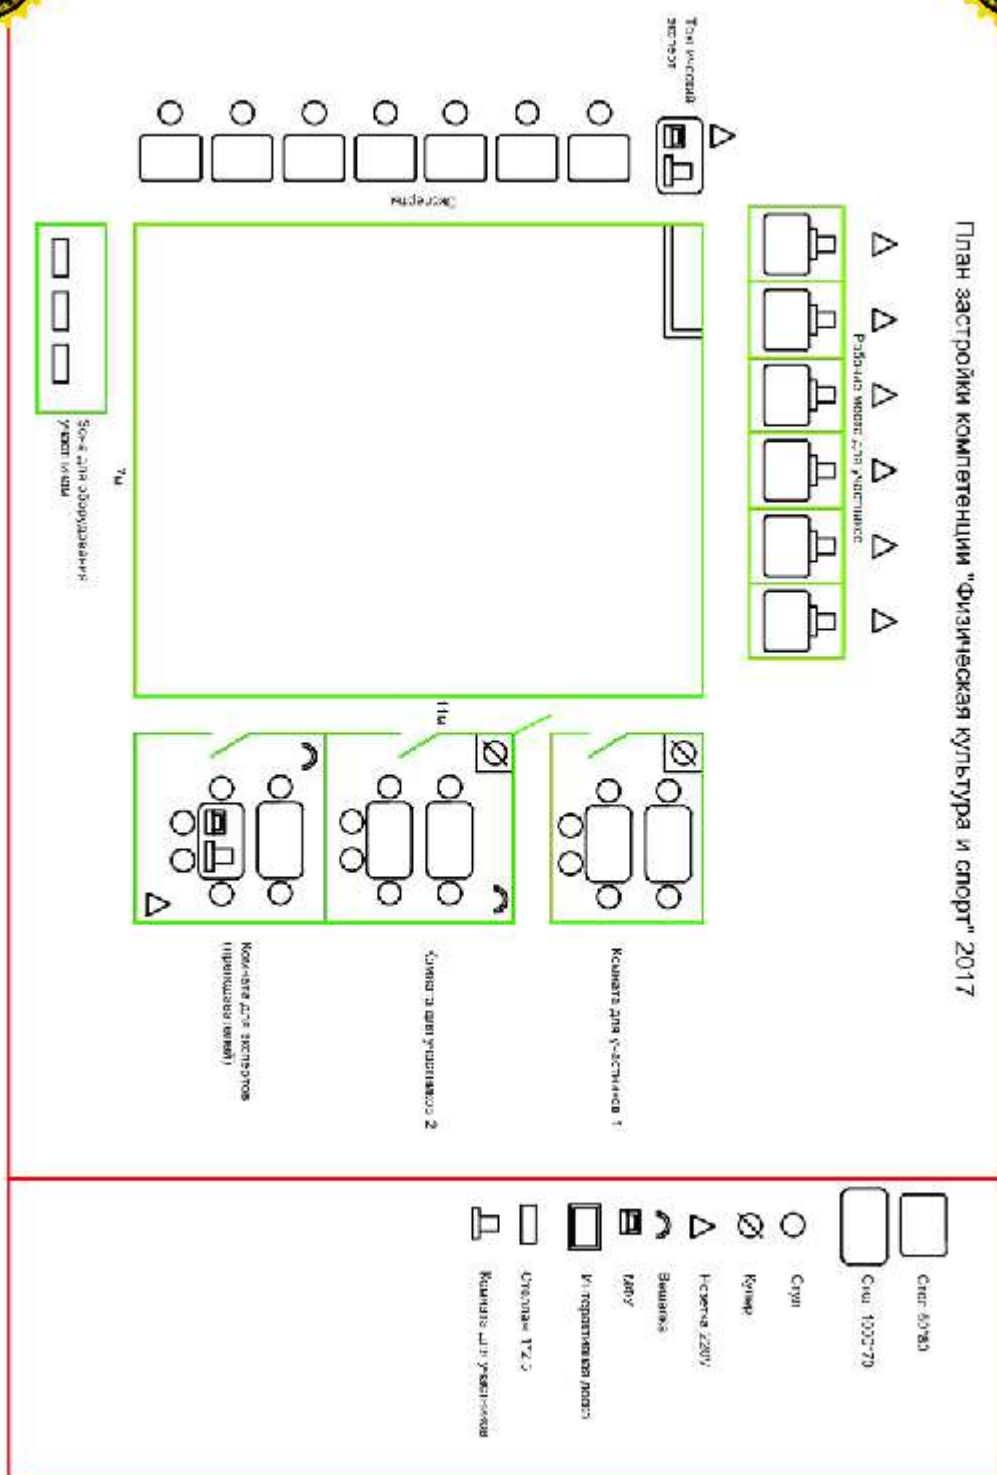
План застройки компетенции "Физическая культура и спорт" 2017

Технический эксперт

Эксперты

Рабочее место для участника

Зона для оборудования участников

7м

11м

Комната для экспертов (главный эксперт)

Комната для участников 2

Комната для участников 1

Стол 80*80

Стол 100*70

Стул

Кулер

Розетка 220V

Вешалка

МФУ

Интерактивная доска

Стеллаж 1*2,5

Компьютер для участников